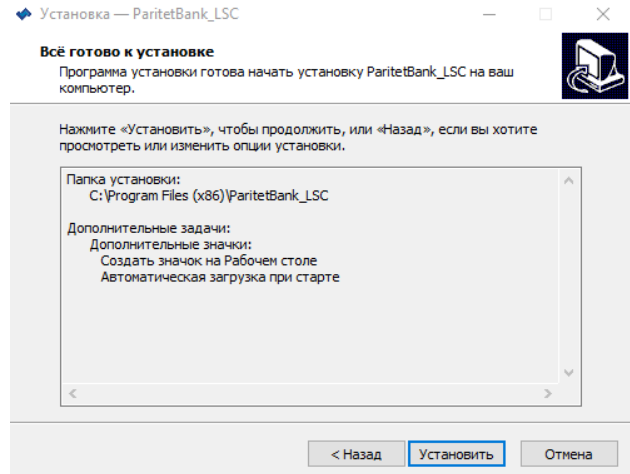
Установка — ParitetBank_LSC

Всё готово к установке

Программа установки готова начать установку ParitetBank_LSC на ваш компьютер.

Нажмите «Установить», чтобы продолжить, или «Назад», если вы хотите просмотреть или изменить опции установки.

Папка установки:
C:\Program Files (x86)\ParitetBank_LSC

Дополнительные задачи:
Дополнительные значки:
Создать значок на Рабочем столе
Автоматическая загрузка при старте

< Назад
Установить
Отмена